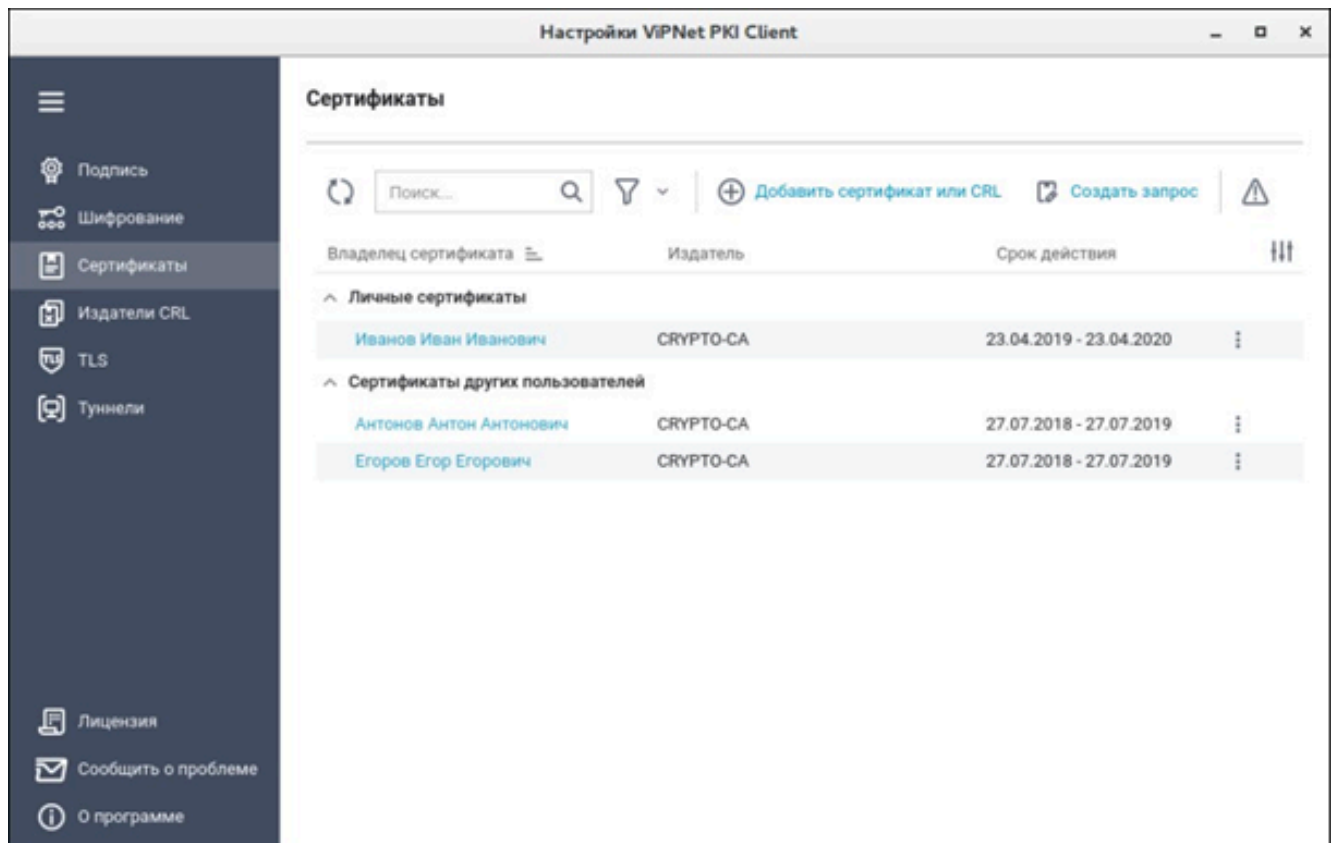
Настройки ViPNet PKI Client

Подпись
Шифрование
Сертификаты
Издатели CRL
TLS
Туннели

Лицензия
Сообщить о проблеме
О программе

Сертификаты

Поиск...
Добавить сертификат или CRL
Создать запрос

| Владелец сертификата | Издатель | Срок действия |
|---|---|---|
| Личные сертификаты | | |
| Иванов Иван Иванович | CRYPTO-CA | 23.04.2019 - 23.04.2020 |
| Сертификаты других пользователей | | |
| Антонов Антон Антонович | CRYPTO-CA | 27.07.2018 - 27.07.2019 |
| Егоров Егор Егорович | CRYPTO-CA | 27.07.2018 - 27.07.2019 |